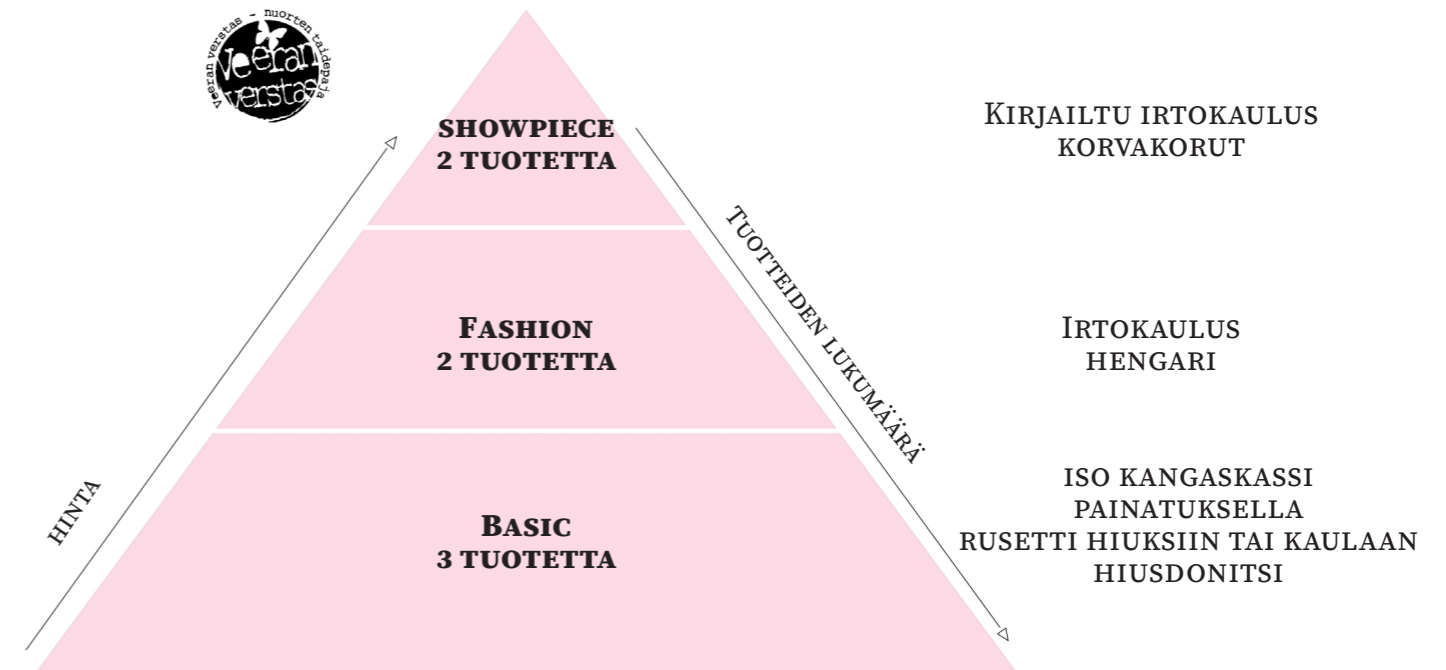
Veeran verstas - nuorten taidepaja
Veeran verstas

SHOWPIECE
2 TUOTETTA

Fashion
2 TUOTETTA

Basic
3 TUOTETTA

HINTA

Tuotteiden lukumäärä

Kirjailtu irtokaulus
korvakorut

Irtokaulus
hengari

ISO KANGASKASSI
PAINATUKSELLA
RUSETTI HIUKSIIN TAI KAULAAN
HIUSDONITSI